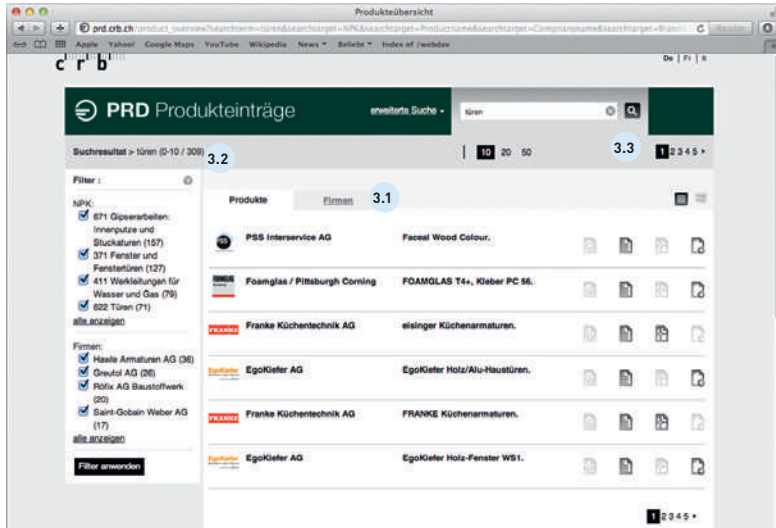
Produkteübersicht

prd.crb.ch/product_overview?searchterm=türen&searchtarget=NPK&searchtarget=Productname&searchtarget=Companyname&searchtarget=Branch

Reader

Apple Yahoo! Google Maps YouTube Wikipedia News Beliebt Index of /webdav

crb

De | Fr | It

PRD Produkteinträge

erweiterte Suche

türen

Suchresultat > türen (0-10 / 309) 3.2

10 20 50

3.3

1 2 3 4 5

Filter :

NPK:
671 Gipserarbeiten: Innenputze und Stukkaturen (157)
371 Fenster und Fenstertüren (127)
411 Werkleitungen für Wasser und Gas (79)
622 Türen (71)
alle anzeigen

Firmen:
Hawle Armaturen AG (36)
Greutol AG (26)
Röfix AG Baustoffwerk (20)
Saint-Gobain Weber AG (17)
alle anzeigen

Filter anwenden

Produkte Firmen 3.1

| | | |
|---|---|---|
| | PSS Interservice AG | Faceal Wood Colour. |
| FOAMGLAS | Foamglas / Pittsburgh Corning | FOAMGLAS T4+, Kleber PC 56. |
| FRANKE | Franke Küchentechnik AG | eisinger Küchenarmaturen. |
| EgoKiefer | EgoKiefer AG | EgoKiefer Holz/Alu-Haustüren. |
| FRANKE | Franke Küchentechnik AG | FRANKE Küchenarmaturen. |
| EgoKiefer | EgoKiefer AG | EgoKiefer Holz-Fenster WS1. |

1 2 3 4 5